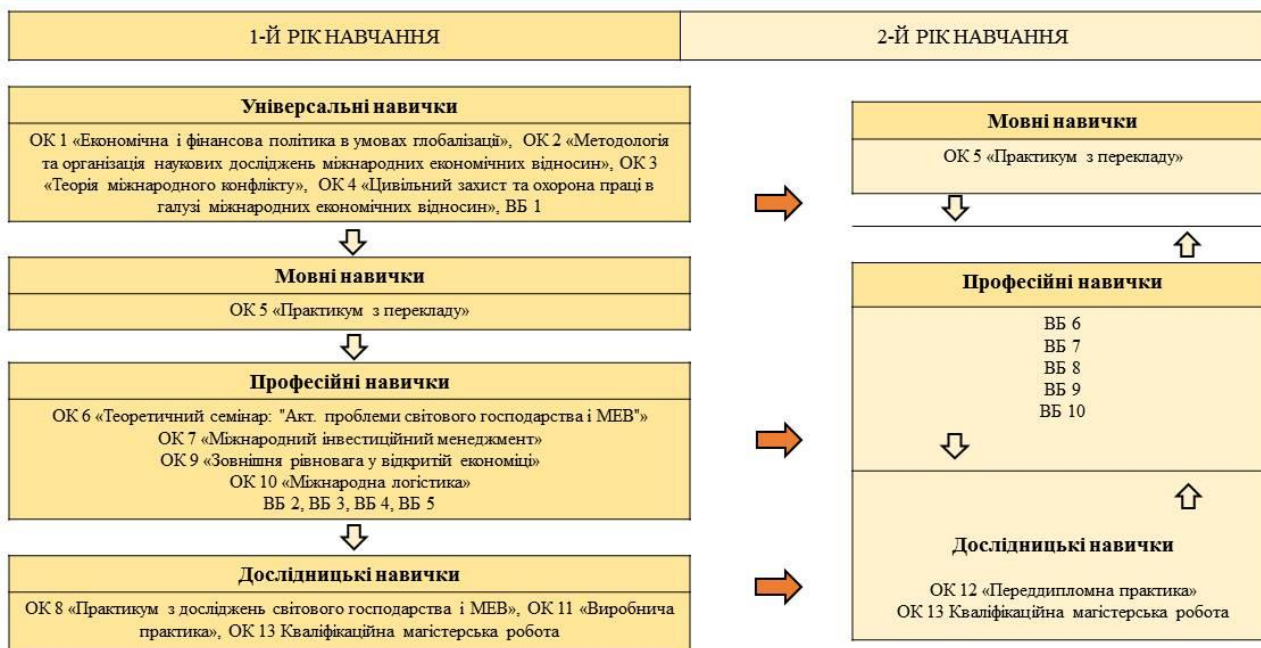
1-Й РІК НАВЧАННЯ

2-Й РІК НАВЧАННЯ

Універсальні навички

ОК 1 «Економічна і фінансова політика в умовах глобалізації», ОК 2 «Методологія та організація наукових досліджень міжнародних економічних відносин», ОК 3 «Теорія міжнародного конфлікту», ОК 4 «Цивільний захист та охорона праці в галузі міжнародних економічних відносин», ВБ 1

Мовні навички

ОК 5 «Практикум з перекладу»

Професійні навички

ОК 6 «Теоретичний семінар: "Акт. проблеми світового господарства і МЕВ"»
ОК 7 «Міжнародний інвестиційний менеджмент»
ОК 9 «Зовнішня рівновага у відкритій економіці»
ОК 10 «Міжнародна логістика»
ВБ 2, ВБ 3, ВБ 4, ВБ 5

Дослідницькі навички

ОК 8 «Практикум з досліджень світового господарства і МЕВ», ОК 11 «Виробнича практика», ОК 13 Кваліфікаційна магістерська робота

Мовні навички

ОК 5 «Практикум з перекладу»

Професійні навички

ВБ 6
ВБ 7
ВБ 8
ВБ 9
ВБ 10

Дослідницькі навички

ОК 12 «Переддипломна практика»
ОК 13 Кваліфікаційна магістерська робота